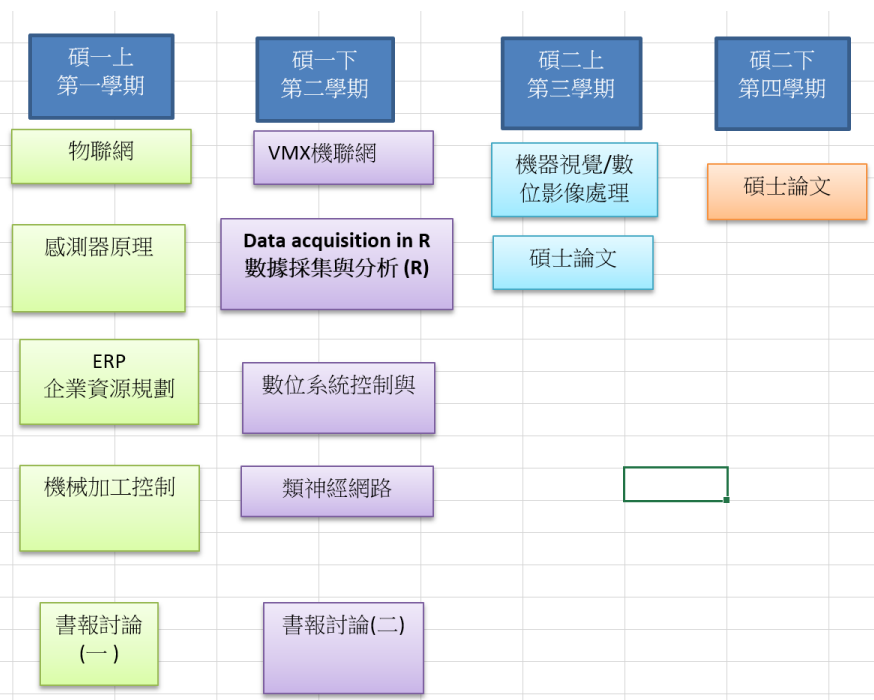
碩一上
第一學期

碩一下
第二學期

碩二上
第三學期

碩二下
第四學期

物聯網

VMX機聯網

機器視覺/數位影像處理

碩士論文

感測器原理

Data acquisition in R
數據採集與分析 (R)

碩士論文

ERP
企業資源規劃

數位系統控制與

機械加工控制

類神經網路

書報討論
(一)

書報討論(二)